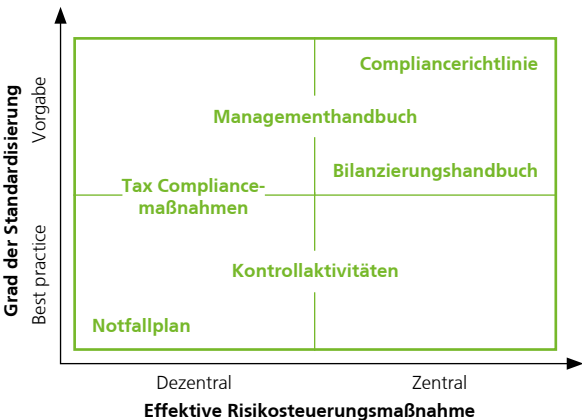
Grad der Standardisierung

Vorgabe

Best practice

Compliancerichtlinie

Managementhandbuch

Bilanzierungshandbuch

Tax Compliancemaßnahmen

Kontrollaktivitäten

Notfallplan

Dezentral

Zentral

Effektive Risikosteuerungsmaßnahme